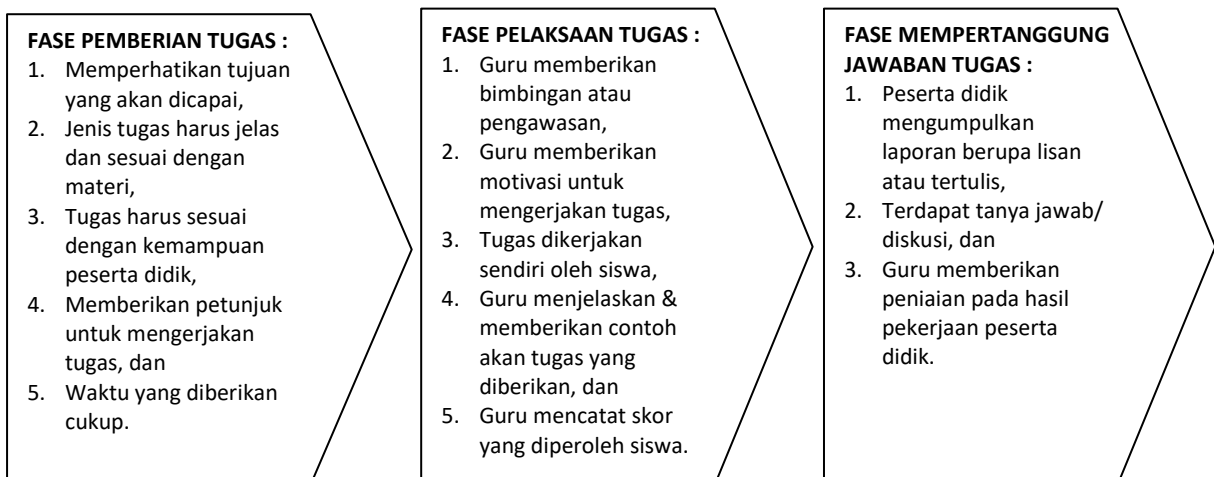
FASE PEMBERIAN TUGAS :
1. Memperhatikan tujuan yang akan dicapai,
2. Jenis tugas harus jelas dan sesuai dengan materi,
3. Tugas harus sesuai dengan kemampuan peserta didik,
4. Memberikan petunjuk untuk mengerjakan tugas, dan
5. Waktu yang diberikan cukup.

FASE PELAKSAAN TUGAS :
1. Guru memberikan bimbingan atau pengawasan,
2. Guru memberikan motivasi untuk mengerjakan tugas,
3. Tugas dikerjakan sendiri oleh siswa,
4. Guru menjelaskan & memberikan contoh akan tugas yang diberikan, dan
5. Guru mencatat skor yang diperoleh siswa.

FASE MEMPERTANGGUNG JAWABAN TUGAS :
1. Peserta didik mengumpulkan laporan berupa lisan atau tertulis,
2. Terdapat tanya jawab/ diskusi, dan
3. Guru memberikan peniaian pada hasil pekerjaan peserta didik.